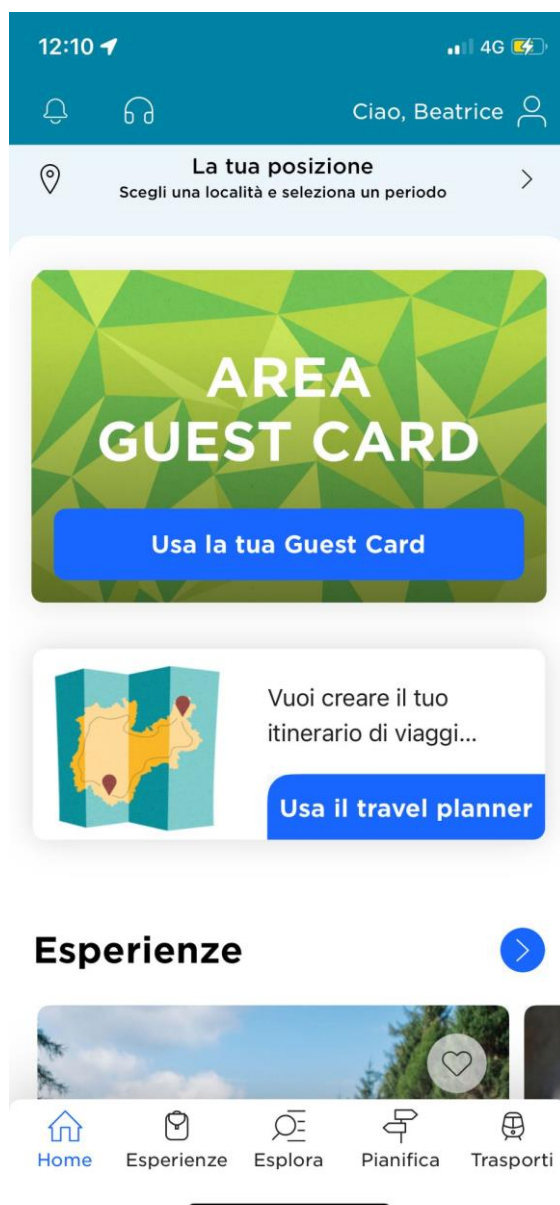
12:10

4G

Ciao, Beatrice

La tua posizione
Scegli una località e seleziona un periodo

AREA GUEST CARD

Usa la tua Guest Card

Vuoi creare il tuo itinerario di viaggi...

Usa il travel planner

Esperienze

Home
Esperienze
Esplora
Pianifica
Trasporti